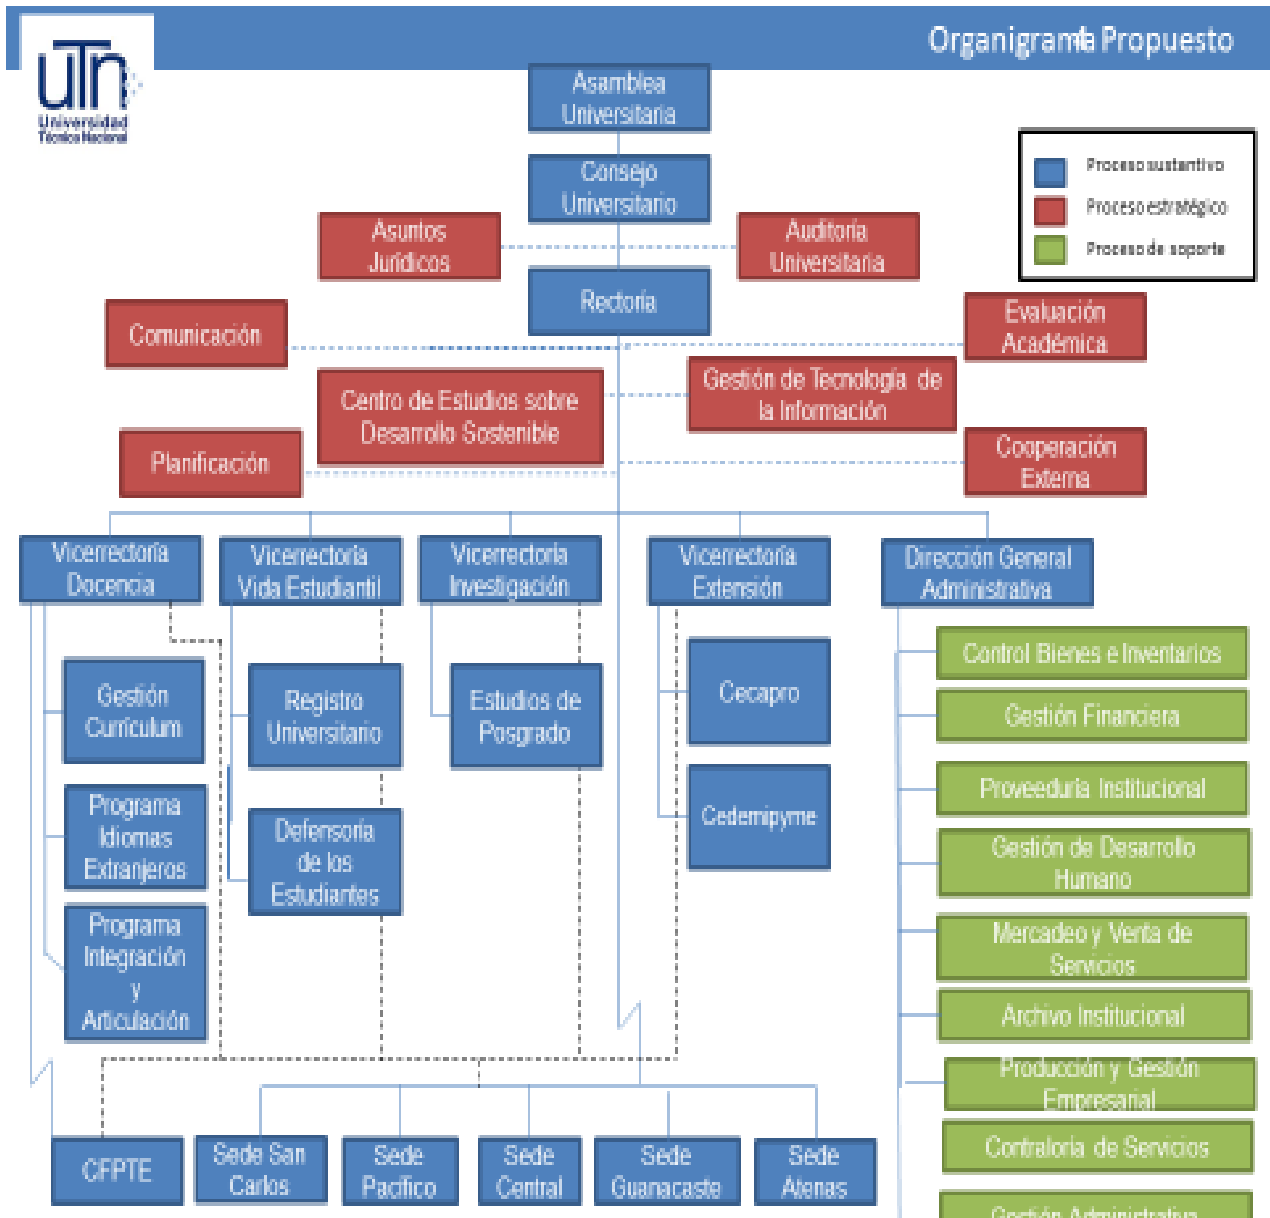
Organigrama Propuesto

UTN Universidad Técnica Nacional

Proceso sustantivo
Proceso estratégico
Proceso de soporte

Asamblea Universitaria

Consejo Universitario

Asuntos Jurídicos

Auditoría Universitaria

Rectoría

Comunicación

Evaluación Académica

Centro de Estudios sobre Desarrollo Sostenible

Gestión de Tecnología de la Información

Planificación

Cooperación Externa

Vicerrectoría Docencia

Vicerrectoría Vida Estudiantil

Vicerrectoría Investigación

Vicerrectoría Extensión

Dirección General Administrativa

Gestión Currículum

Registro Universitario

Estudios de Posgrado

Cecapro

Control Bienes e Inventarios

Gestión Financiera

Programa Idiomas Extranjeros

Proveeduría Institucional

Cedemipyme

Defensoría de los Estudiantes

Gestión de Desarrollo Humano

Programa Integración y Articulación

Mercadeo y Venta de Servicios

Archivo Institucional

Producción y Gestión Empresarial

Contraloría de Servicios

CFPTE

Sede San Carlos

Sede Pacífico

Sede Central

Sede Guanacaste

Sede Atenas

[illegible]